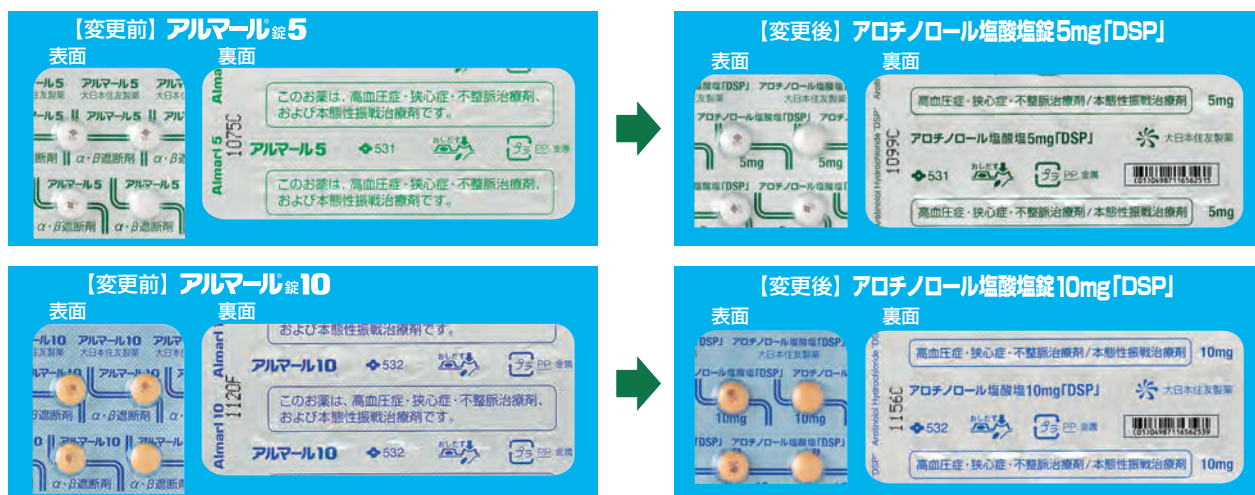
【変更前】アルマール®錠5

表面

アルマール5 アルマール5
大日本住友製薬 大日本住友製薬
アルマール5 アルマール5
α・β遮断剤 α・β遮断剤
アルマール5 アルマール5
α・β遮断剤 α・β遮断剤

裏面

Almarl 5 1075C

このお薬は、高血圧症・狭心症・不整脈治療剤、および本態性振戦治療剤です。

アルマール5 531 おしだす プラ PP 金属

このお薬は、高血圧症・狭心症・不整脈治療剤、および本態性振戦治療剤です。

【変更後】アロチノロール塩酸塩錠5mg「DSP」

表面

塩酸塩「DSP」 アロチノロール塩酸塩
大日本住友製薬 大日本住友製薬
アロチノロール塩酸塩「DSP」
5mg 5mg
塩酸塩「DSP」 アロチノロール塩酸塩「DSP」

裏面

Arotinolol Hydrochloride「DSP」 1099C

高血圧症・狭心症・不整脈治療剤/本態性振戦治療剤 5mg

アロチノロール塩酸塩5mg「DSP」 大日本住友製薬

531 おしだす プラ PP 金属

高血圧症・狭心症・不整脈治療剤/本態性振戦治療剤 5mg

【変更前】アルマール®錠10

表面

アルマール10 アルマール10
大日本住友製薬 大日本住友製薬
α・β遮断剤 α・β遮断剤
アルマール10 アルマール10
α・β遮断剤 α・β遮断剤

裏面

Almarl 10 1120F

および本態性振戦治療剤です。

アルマール10 532 おしだす プラ PP 金属

このお薬は、高血圧症・狭心症・不整脈治療剤、および本態性振戦治療剤です。

アルマール10 532 おしだす プラ PP 金属

【変更後】アロチノロール塩酸塩錠10mg「DSP」

表面

「DSP」 アロチノロール塩酸塩「DSP」
大日本住友製薬
ノロール塩酸塩「DSP」 アロチノロール
10mg 10mg
「DSP」 アロチノロール塩酸塩「DSP」

裏面

Arotinolol Hydrochloride「DSP」 1156C

高血圧症・狭心症・不整脈治療剤/本態性振戦治療剤 10mg

アロチノロール塩酸塩10mg「DSP」 大日本住友製薬

532 おしだす プラ PP 金属

高血圧症・狭心症・不整脈治療剤/本態性振戦治療剤 10mg